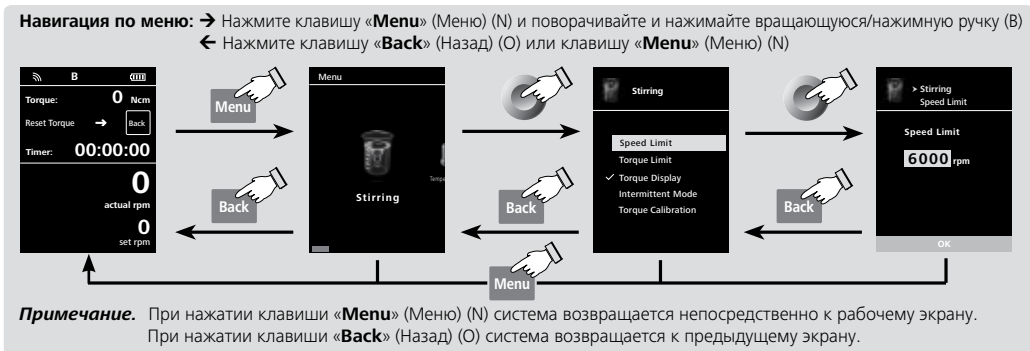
**Навигация по меню:** → Нажмите клавишу «**Menu**» (Меню) (N) и поворачивайте и нажимайте вращающуюся/нажимную ручку (B)
← Нажмите клавишу «**Back**» (Назад) (O) или клавишу «**Menu**» (Меню) (N)

B

Torque: 0 Ncm
Reset Torque → Back
Timer: 00:00:00
0
actual rpm
0
set rpm

Menu

Back

Menu

Stirring

Tempe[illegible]

Back

Stirring

Speed Limit
Torque Limit
✓ Torque Display
Intermittent Mode
Torque Calibration

Back

> Stirring
Speed Limit

Speed Limit
6000 rpm

OK

Menu

***Примечание.*** При нажатии клавиши «**Menu**» (Меню) (N) система возвращается непосредственно к рабочему экрану.
При нажатии клавиши «**Back**» (Назад) (O) система возвращается к предыдущему экрану.